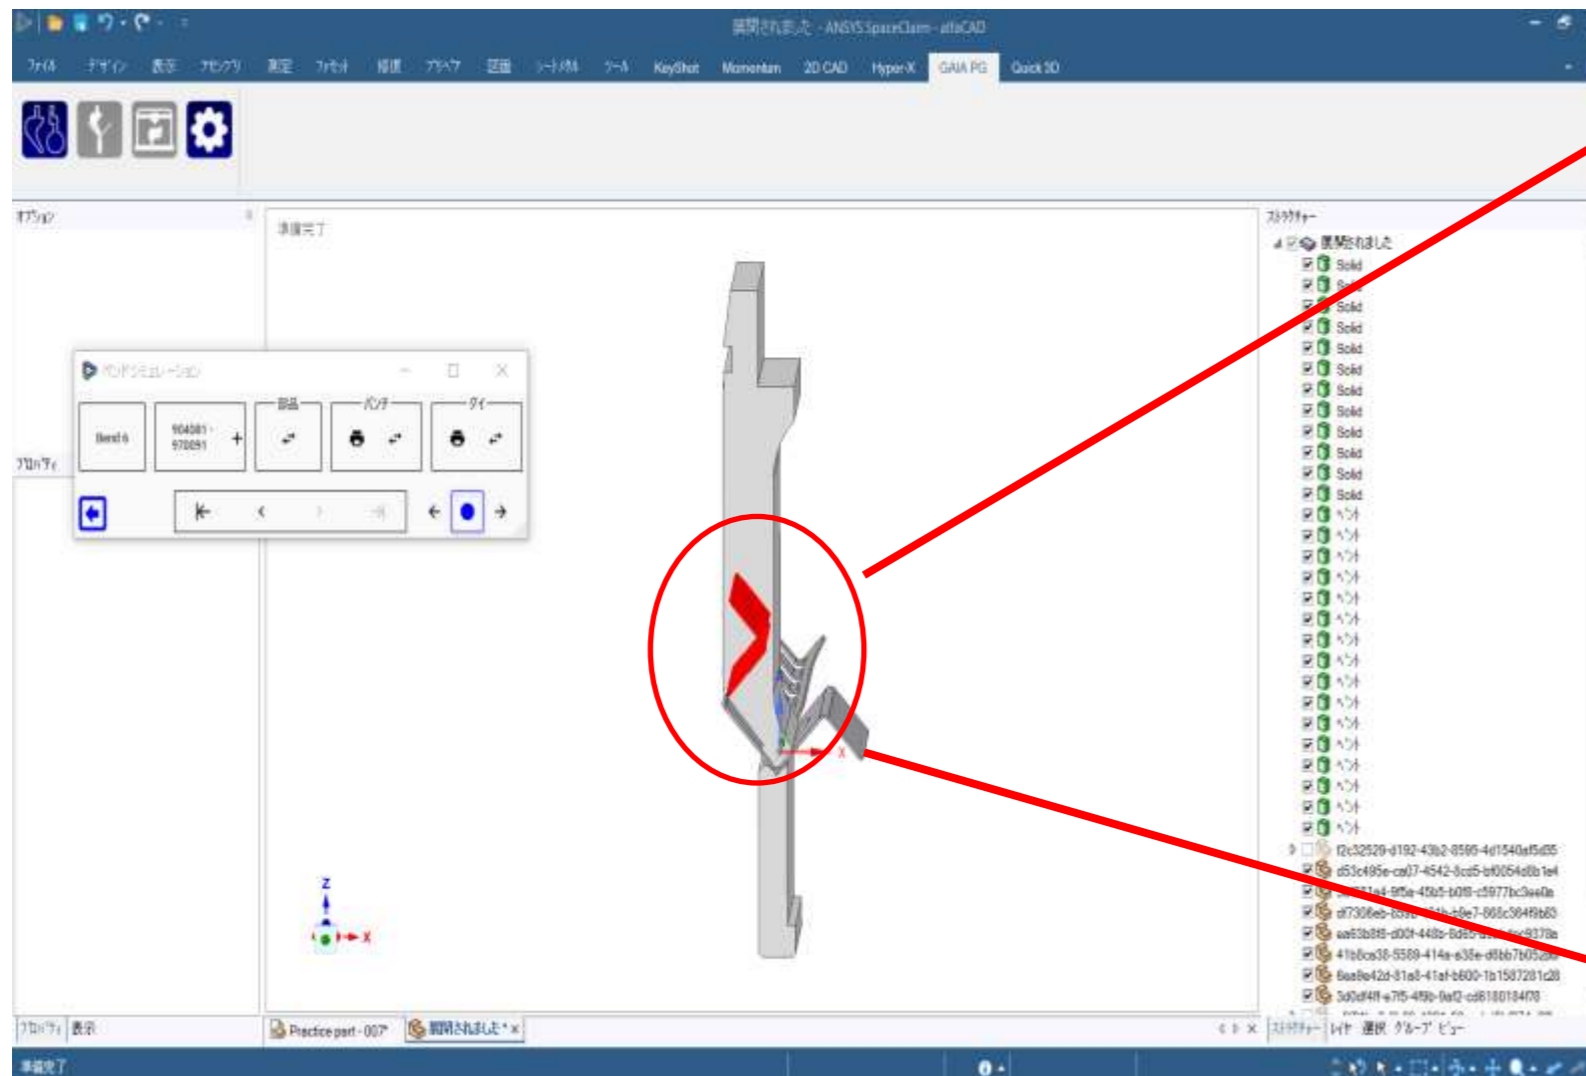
展開されました - ANSYS SpaceClaim - alfaCAD

ファイル デザイン 表示 アセンブリ 測定 ファセット 修復 プリペア 詳細 シートメタル ツール KeyShot Momentum 2D CAD Hyper-X GAIA PG Quick 3D

オプション

準備完了

ベンドシミュレーション

Bend 6

904081 - 970091

部品

パンチ

ダイ

プロパティ

ストラクチャー

展開されました

Solid
Solid
Solid
Solid
Solid
Solid
Solid
Solid
Solid
Solid
Solid
Solid
ベント
ベント
ベント
ベント
ベント
ベント
ベント
ベント
ベント
ベント
ベント
ベント
ベント
ベント
ベント
ベント

f2c32529-d192-43b2-8595-4d1540af5d35
d53c495e-ca07-4542-8cd5-bf0054d8b1e4
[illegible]1a4-9f5a-45b5-b0f8-c5977bc3ee0a
df7306eb-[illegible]-b9e7-865c364f9b83
aa63b8f8-d00f-448b-8d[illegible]9378a
41b8ca38-5589-414a-a35e-d6bb7b05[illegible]
6ea8e42d-81a8-41af-b600-1b1587281c28
3d0df4ff-e7f5-4f9b-9af2-cd6180184f78

Z
X
X

プロパティ 表示

Practice part - 007*

展開されました*

ストラクチャー レイヤ 選択 グループ ビュー

準備完了